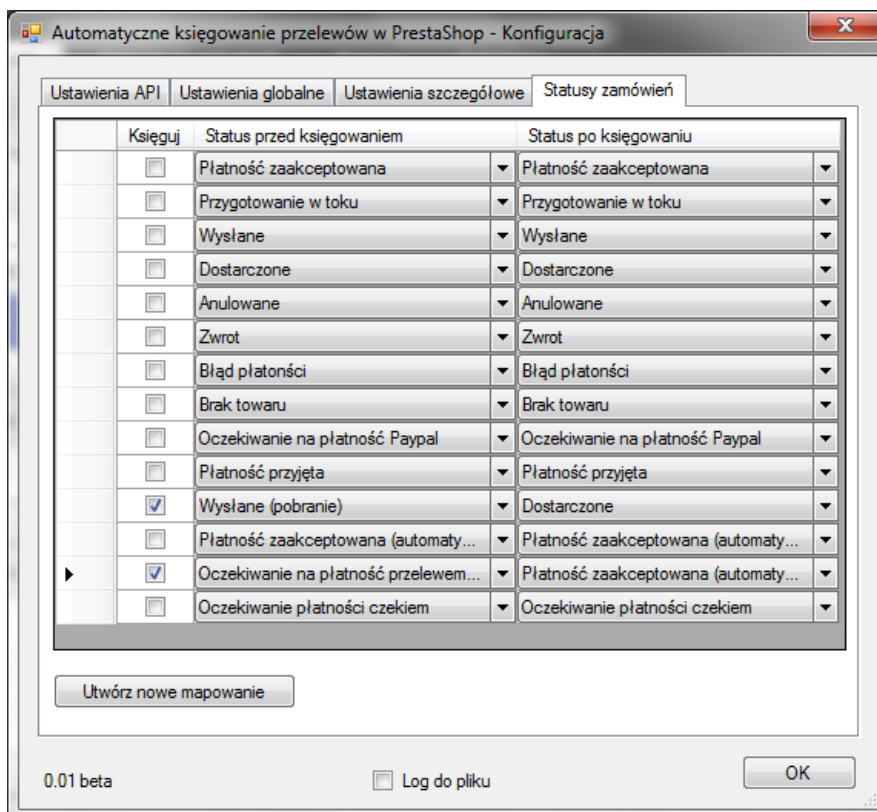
Automatyczne księgowanie przelewów w PrestaShop - Konfiguracja

Ustawienia API | Ustawienia globalne | Ustawienia szczegółowe | Statusy zamówień

| Księguj | Status przed księgowaniem | Status po księgowaniu |
|---|---|---|
| ☐ | Płatność zaakceptowana | Płatność zaakceptowana |
| ☐ | Przygotowanie w toku | Przygotowanie w toku |
| ☐ | Wysłane | Wysłane |
| ☐ | Dostarczone | Dostarczone |
| ☐ | Anulowane | Anulowane |
| ☐ | Zwrot | Zwrot |
| ☐ | Błąd płatonści | Błąd płatonści |
| ☐ | Brak towaru | Brak towaru |
| ☐ | Oczekiwanie na płatność Paypal | Oczekiwanie na płatność Paypal |
| ☐ | Płatność przyjęta | Płatność przyjęta |
| ☑ | Wysłane (pobranie) | Dostarczone |
| ☐ | Płatność zaakceptowana (automaty... | Płatność zaakceptowana (automaty... |
| ☑ | Oczekiwanie na płatność przelewem... | Płatność zaakceptowana (automaty... |
| ☐ | Oczekiwanie płatności czekiem | Oczekiwanie płatności czekiem |

Utwórz nowe mapowanie

0.01 beta

Log do pliku

OK